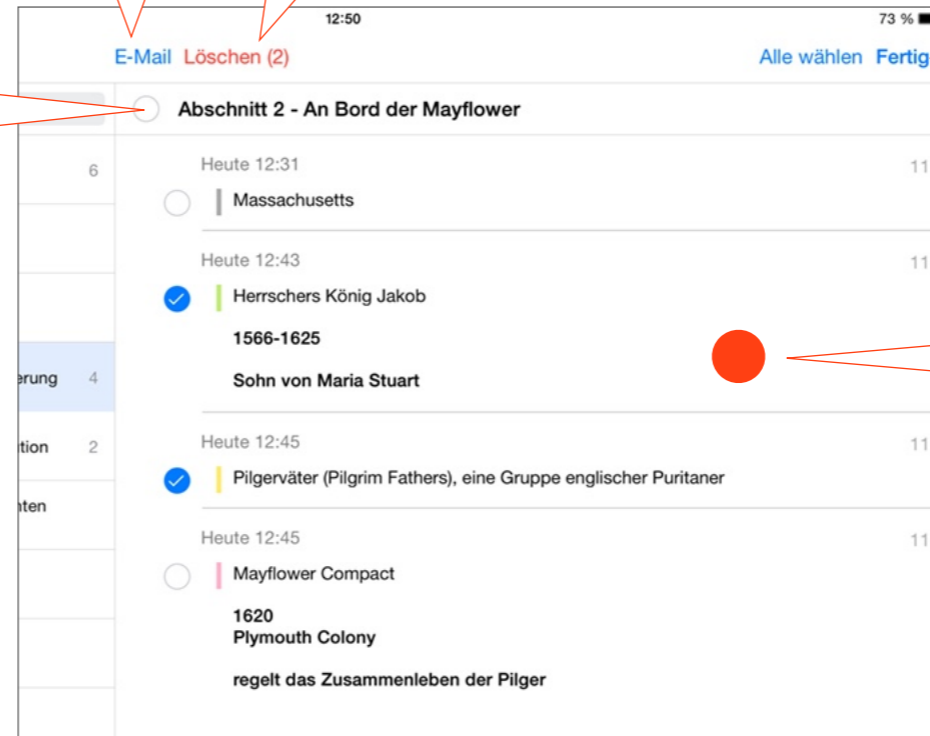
12:50

73 %

E-Mail Löschen (2)

Alle wählen Fertig

Abschnitt 2 - An Bord der Mayflower

6

Heute 12:31

11

Massachusetts

Heute 12:43

11

Herrschers König Jakob

1566-1625

Sohn von Maria Stuart

erung 4

tion 2

nten

Heute 12:45

11

Pilgerväter (Pilgrim Fathers), eine Gruppe englischer Puritaner

Heute 12:45

11

Mayflower Compact

1620
Plymouth Colony

regelt das Zusammenleben der Pilger